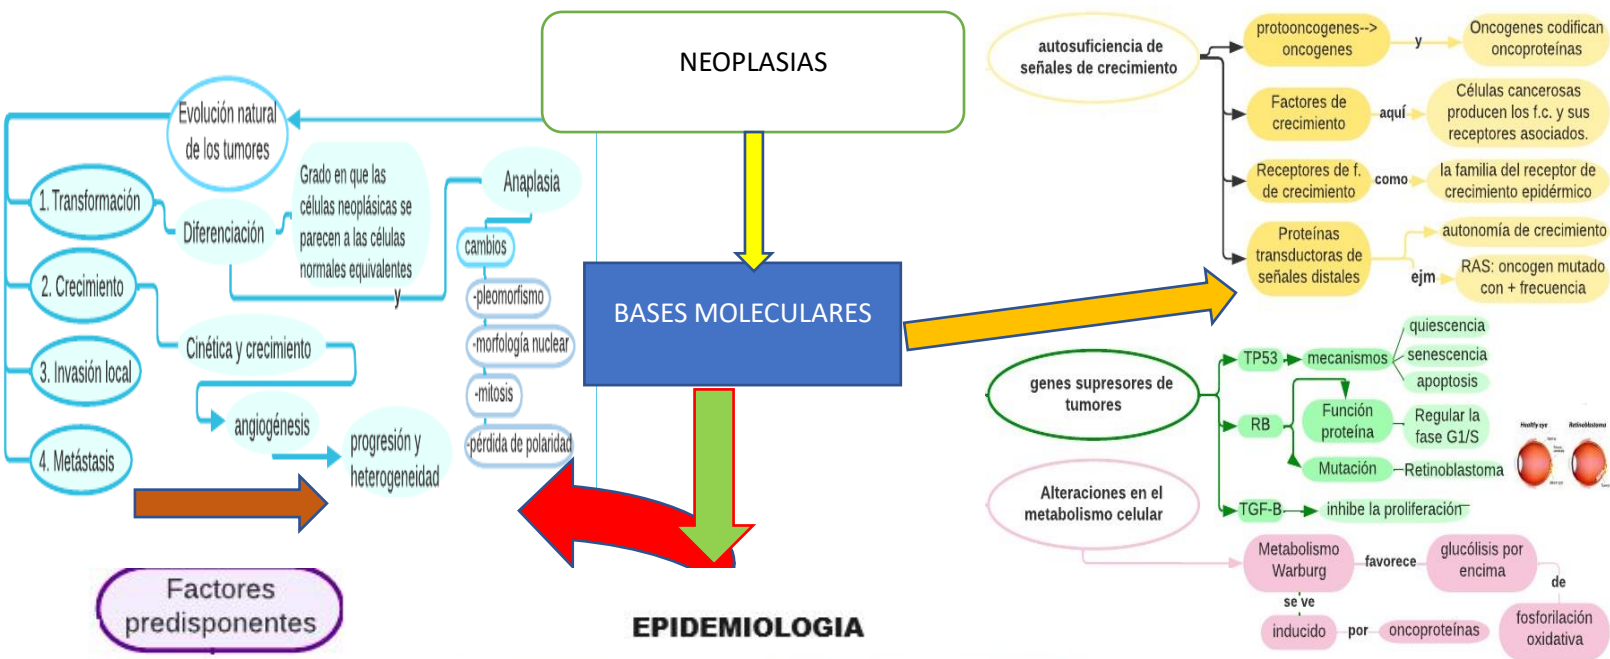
NEOPLASIAS

BASES MOLECULARES

EPIDEMIOLOGIA

Evolución natural de los tumores

1. Transformación

Diferenciación

Grado en que las células neoplásicas se parecen a las células normales equivalentes

y

Anaplasia

cambios

-pleomorfismo

-morfología nuclear

-mitosis

-pérdida de polaridad

2. Crecimiento

Cinética y crecimiento

angiogénesis

progresión y heterogeneidad

3. Invasión local

4. Metástasis

Factores predisponentes

autosuficiencia de señales de crecimiento

protooncogenes--> oncogenes

y

Oncogenes codifican oncoproteínas

Factores de crecimiento

aquí

Células cancerosas producen los f.c. y sus receptores asociados.

Receptores de f. de crecimiento

como

la familia del receptor de crecimiento epidérmico

Proteínas transductoras de señales distales

autonomía de crecimiento

ejm

RAS: oncogen mutado con + frecuencia

genes supresores de tumores

TP53

mecanismos

quiescencia

senescencia

apoptosis

RB

Función proteína

Regular la fase G1/S

Mutación

Retinoblastoma

TGF-B

inhibe la proliferación

Alteraciones en el metabolismo celular

Metabolismo Warburg

favorece

glucólisis por encima

de

se ve

inducido

por

oncoproteínas

fosforilación oxidativa

Healthy eye

Retinoblastoma